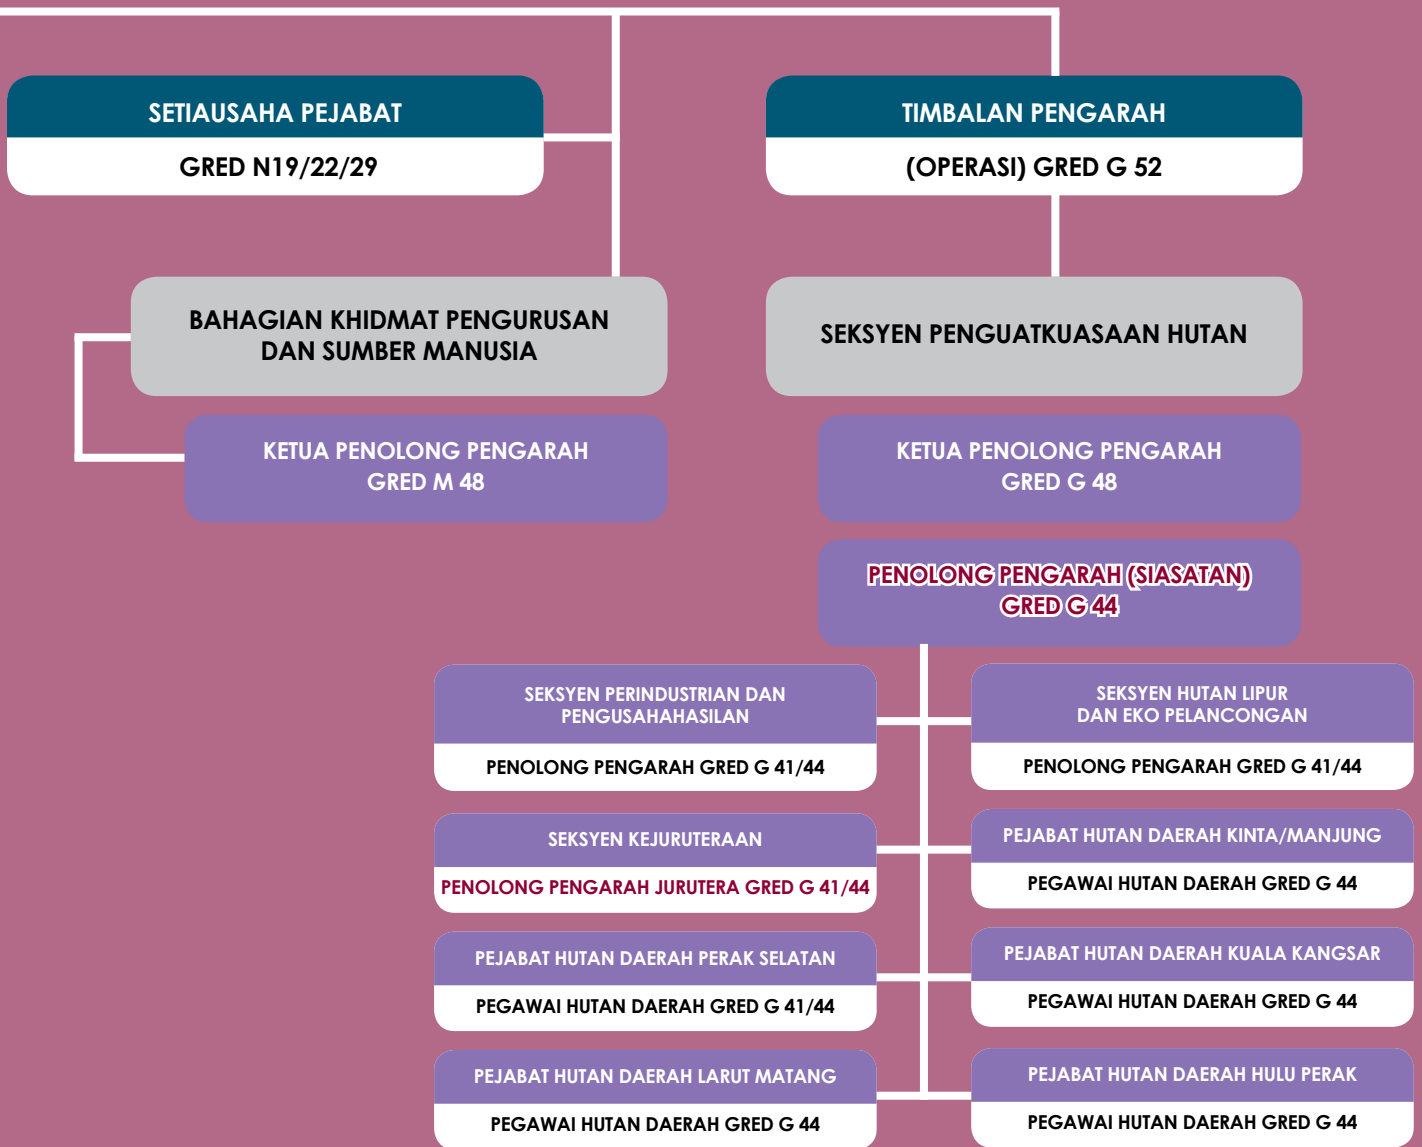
SETIAUSAHA PEJABAT
GRED N19/22/29

TIMBALAN PENGARAH
(OPERASI) GRED G 52

BAHAGIAN KHIDMAT PENGURUSAN DAN SUMBER MANUSIA

KETUA PENOLONG PENGARAH
GRED M 48

SEKSYEN PENGUATKUASAAN HUTAN

KETUA PENOLONG PENGARAH
GRED G 48

PENOLONG PENGARAH (SIASATAN)
GRED G 44

SEKSYEN PERINDUSTRIAN DAN PENGUSAHAHASILAN
PENOLONG PENGARAH GRED G 41/44

SEKSYEN HUTAN LIPUR DAN EKO PELANCONGAN
PENOLONG PENGARAH GRED G 41/44

SEKSYEN KEJURUTERAAN
PENOLONG PENGARAH JURUTERA GRED G 41/44

PEJABAT HUTAN DAERAH KINTA/MANJUNG
PEGAWAI HUTAN DAERAH GRED G 44

PEJABAT HUTAN DAERAH PERAK SELATAN
PEGAWAI HUTAN DAERAH GRED G 41/44

PEJABAT HUTAN DAERAH KUALA KANGSAR
PEGAWAI HUTAN DAERAH GRED G 44

PEJABAT HUTAN DAERAH LARUT MATANG
PEGAWAI HUTAN DAERAH GRED G 44

PEJABAT HUTAN DAERAH HULU PERAK
PEGAWAI HUTAN DAERAH GRED G 44